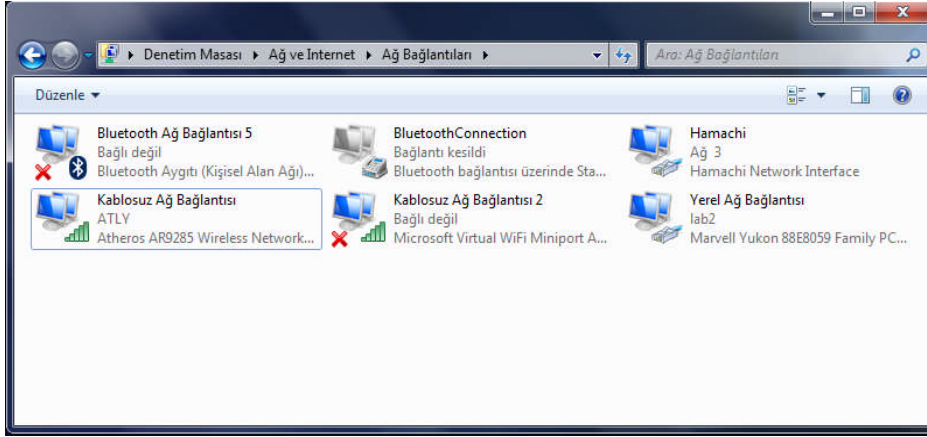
Denetim Masası ▸ Ağ ve Internet ▸ Ağ Bağlantıları ▸

Ara: Ağ Bağlantıları

Düzenle ▾

Bluetooth Ağ Bağlantısı 5
Bağlı değil
Bluetooth Aygıtı (Kişisel Alan Ağı)...

BluetoothConnection
Bağlantı kesildi
Bluetooth bağlantısı üzerinde Sta...

Hamachi
Ağ 3
Hamachi Network Interface

Kablosuz Ağ Bağlantısı
ATLY
Atheros AR9285 Wireless Network...

Kablosuz Ağ Bağlantısı 2
Bağlı değil
Microsoft Virtual WiFi Miniport A...

Yerel Ağ Bağlantısı
lab2
Marvell Yukon 88E8059 Family PC...